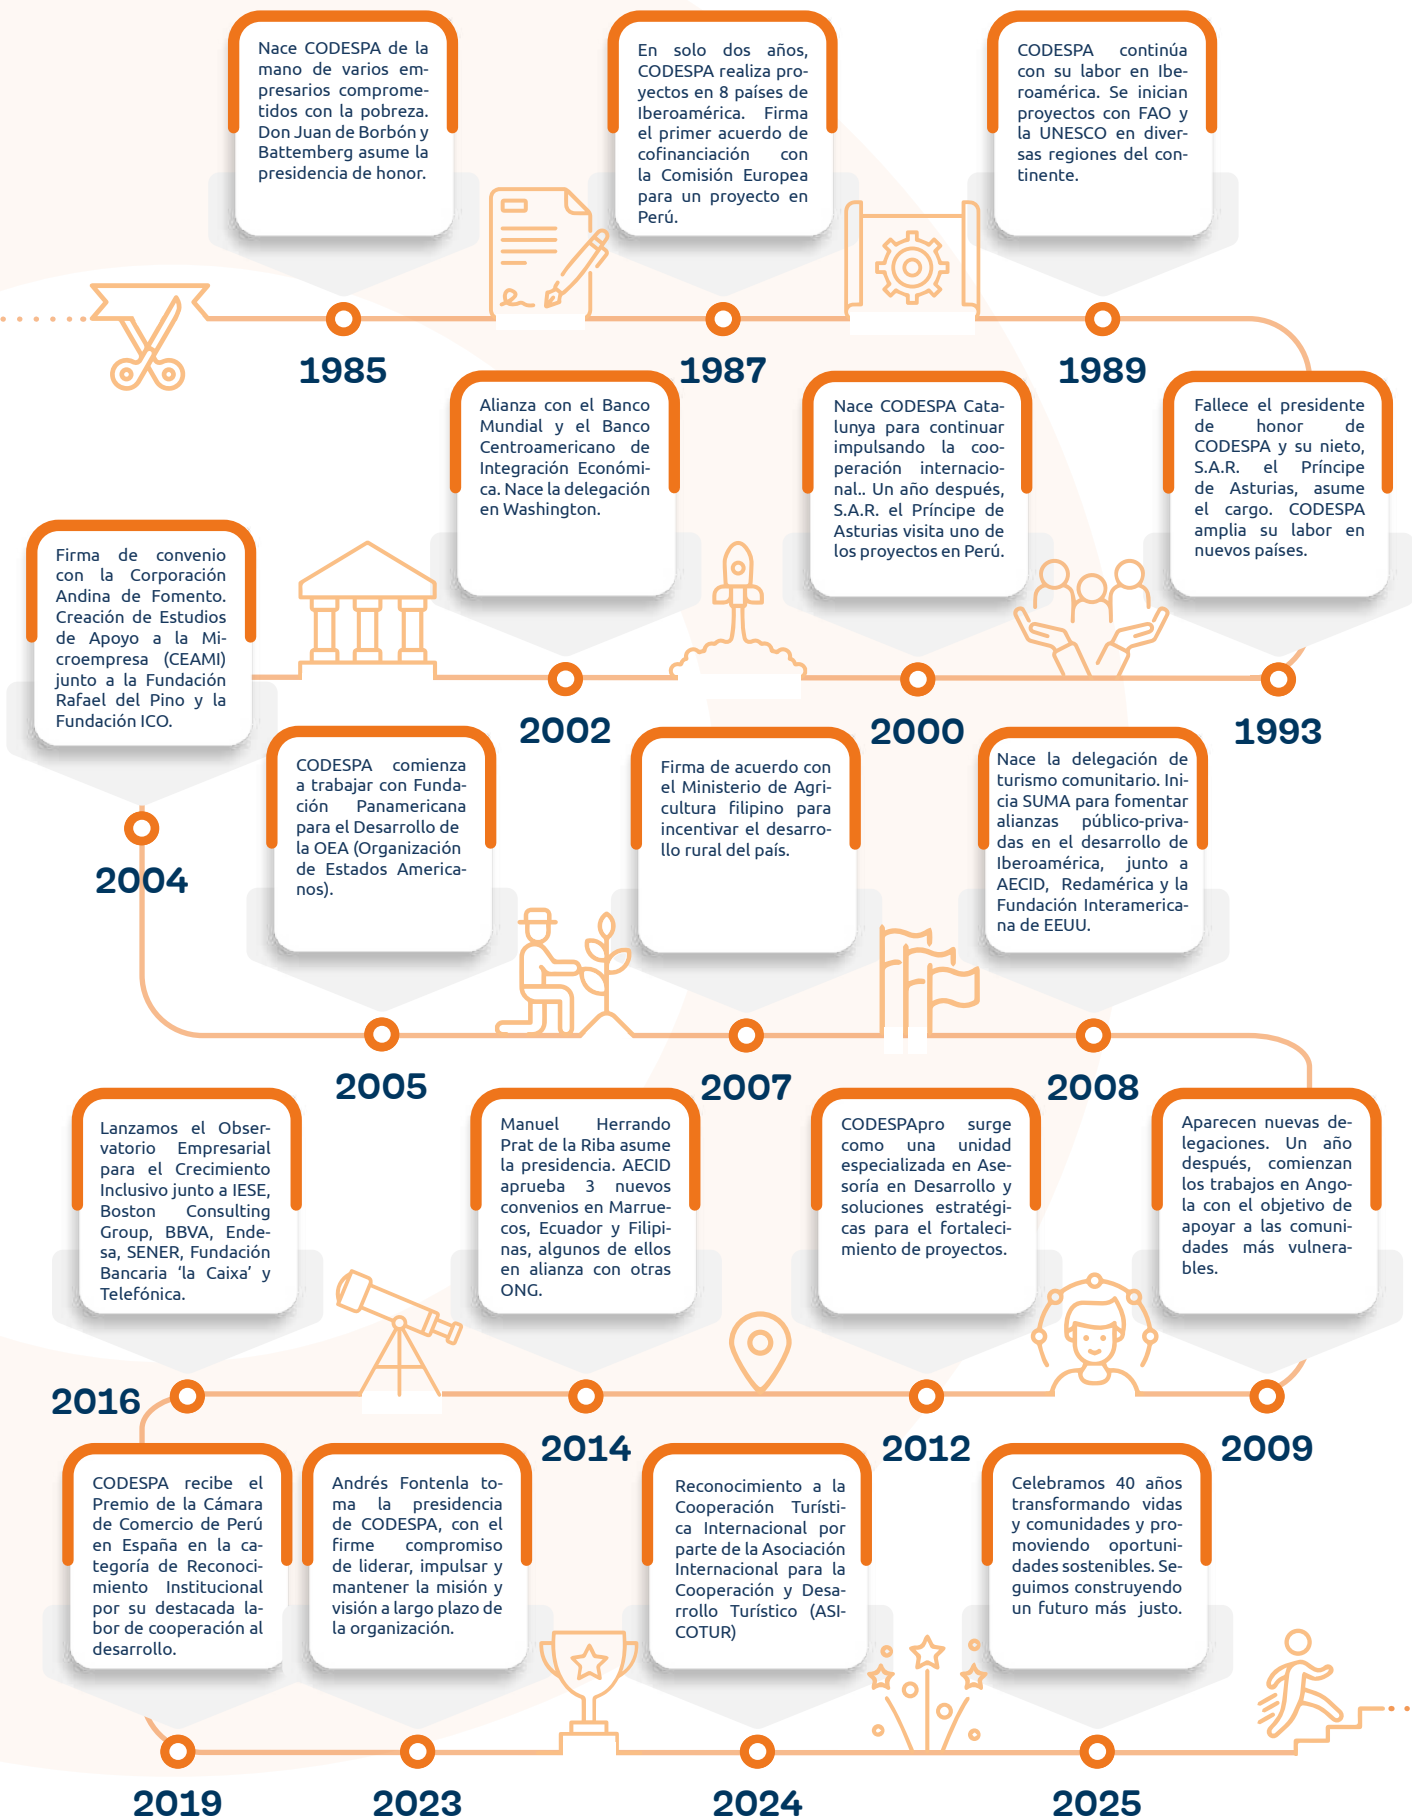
Nace CODESPA de la mano de varios empresarios comprometidos con la pobreza. Don Juan de Borbón y Battemberg asume la presidencia de honor.

1985

En solo dos años, CODESPA realiza proyectos en 8 países de Iberoamérica. Firma el primer acuerdo de cofinanciación con la Comisión Europea para un proyecto en Perú.

1987

CODESPA continúa con su labor en Iberoamérica. Se inician proyectos con FAO y la UNESCO en diversas regiones del continente.

1989

Fallece el presidente de honor de CODESPA y su nieto, S.A.R. el Príncipe de Asturias, asume el cargo. CODESPA amplia su labor en nuevos países.

1993

Nace CODESPA Catalunya para continuar impulsando la cooperación internacional.. Un año después, S.A.R. el Príncipe de Asturias visita uno de los proyectos en Perú.

2000

Alianza con el Banco Mundial y el Banco Centroamericano de Integración Económica. Nace la delegación en Washington.

2002

Firma de convenio con la Corporación Andina de Fomento. Creación de Estudios de Apoyo a la Microempresa (CEAMI) junto a la Fundación Rafael del Pino y la Fundación ICO.

2004

CODESPA comienza a trabajar con Fundación Panamericana para el Desarrollo de la OEA (Organización de Estados Americanos).

2005

Firma de acuerdo con el Ministerio de Agricultura filipino para incentivar el desarrollo rural del país.

2007

Nace la delegación de turismo comunitario. Inicia SUMA para fomentar alianzas público-privadas en el desarrollo de Iberoamérica, junto a AECID, Redamérica y la Fundación Interamericana de EEUU.

2008

Aparecen nuevas delegaciones. Un año después, comienzan los trabajos en Angola con el objetivo de apoyar a las comunidades más vulnerables.

2009

CODESPApro surge como una unidad especializada en Asesoría en Desarrollo y soluciones estratégicas para el fortalecimiento de proyectos.

2012

Manuel Herrando Prat de la Riba asume la presidencia. AECID aprueba 3 nuevos convenios en Marruecos, Ecuador y Filipinas, algunos de ellos en alianza con otras ONG.

2014

Lanzamos el Observatorio Empresarial para el Crecimiento Inclusivo junto a IESE, Boston Consulting Group, BBVA, Endesa, SENER, Fundación Bancaria 'la Caixa' y Telefónica.

2016

CODESPA recibe el Premio de la Cámara de Comercio de Perú en España en la categoría de Reconocimiento Institucional por su destacada labor de cooperación al desarrollo.

2019

Andrés Fontenla toma la presidencia de CODESPA, con el firme compromiso de liderar, impulsar y mantener la misión y visión a largo plazo de la organización.

2023

Reconocimiento a la Cooperación Turística Internacional por parte de la Asociación Internacional para la Cooperación y Desarrollo Turístico (ASICOTUR)

2024

Celebramos 40 años transformando vidas y comunidades y promoviendo oportunidades sostenibles. Seguimos construyendo un futuro más justo.

2025